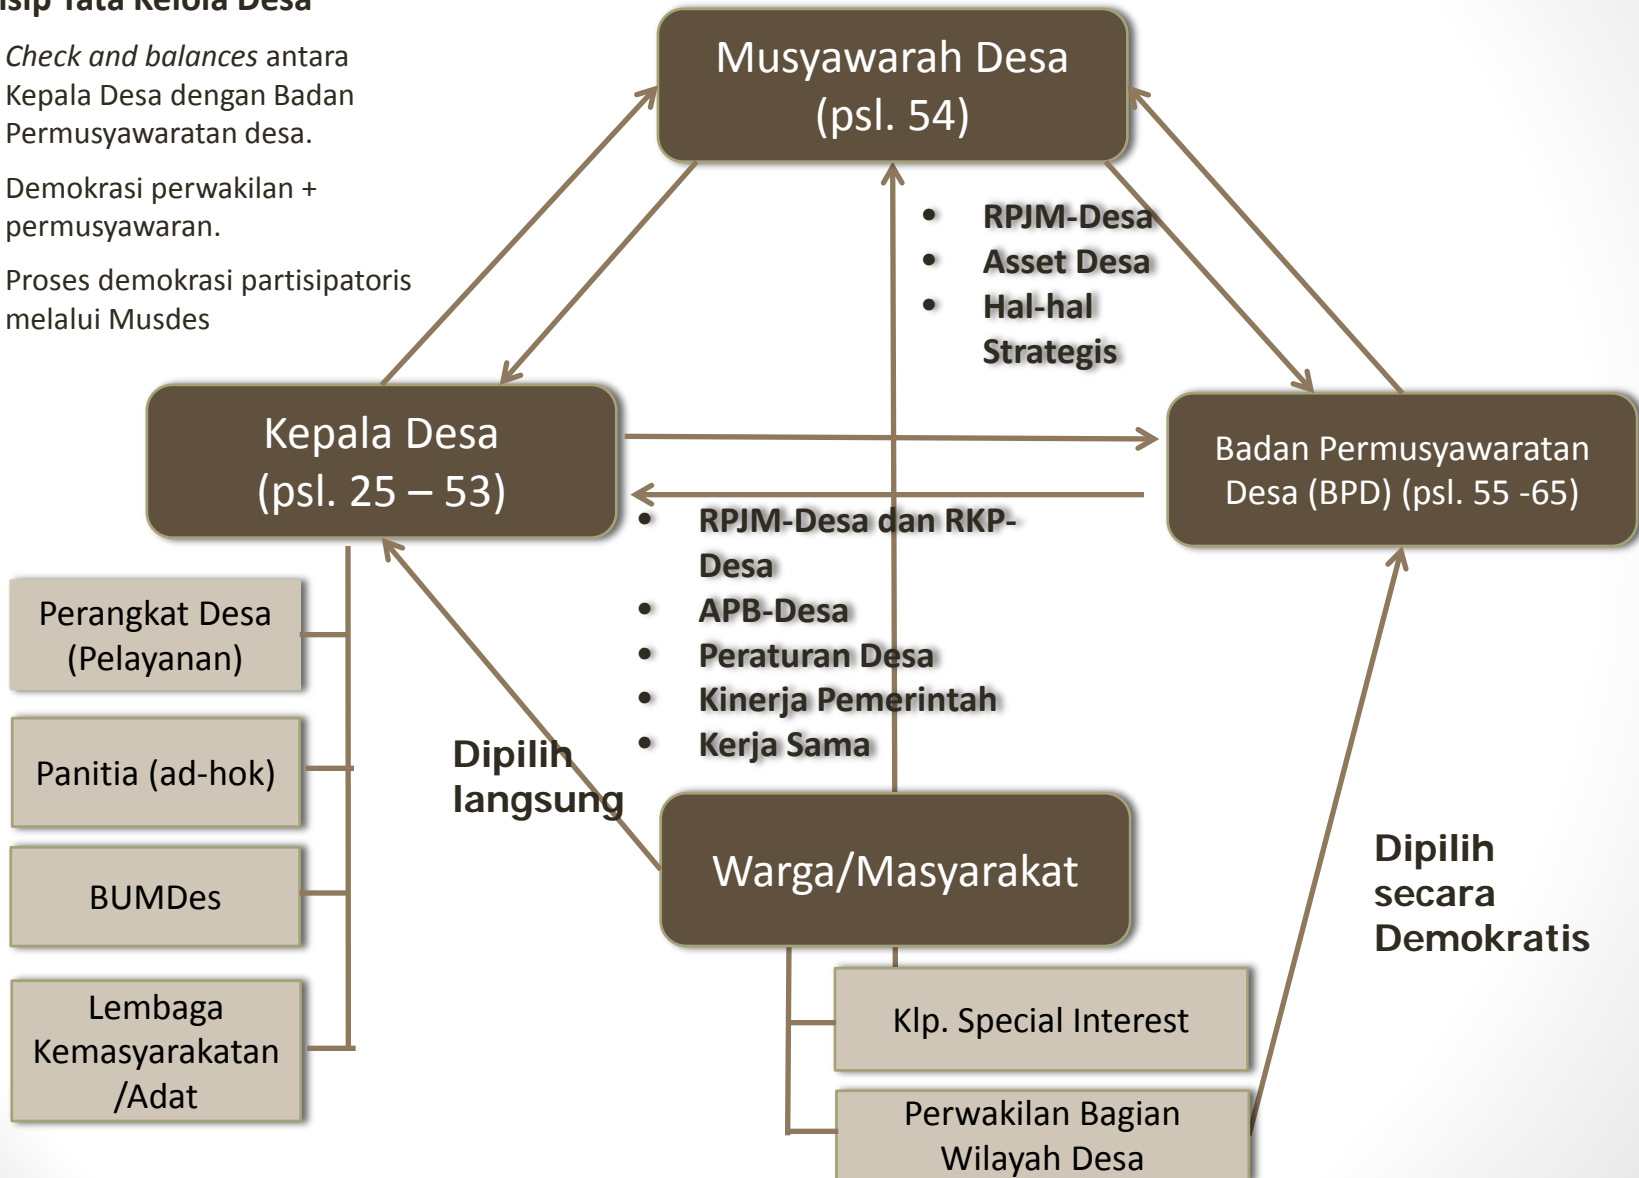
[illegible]sip Tata Kelola Desa

*Check and balances* antara Kepala Desa dengan Badan Permusyawaratan desa.

Demokrasi perwakilan + permusyawaran.

Proses demokrasi partisipatoris melalui Musdes

Musyawarah Desa (psl. 54)

• RPJM-Desa
• Asset Desa
• Hal-hal Strategis

Kepala Desa (psl. 25 – 53)

Badan Permusyawaratan Desa (BPD) (psl. 55 -65)

• RPJM-Desa dan RKP-Desa
• APB-Desa
• Peraturan Desa
• Kinerja Pemerintah
• Kerja Sama

Perangkat Desa (Pelayanan)

Panitia (ad-hok)

BUMDes

Lembaga Kemasyarakatan /Adat

Dipilih langsung

Warga/Masyarakat

Dipilih secara Demokratis

Klp. Special Interest

Perwakilan Bagian Wilayah Desa